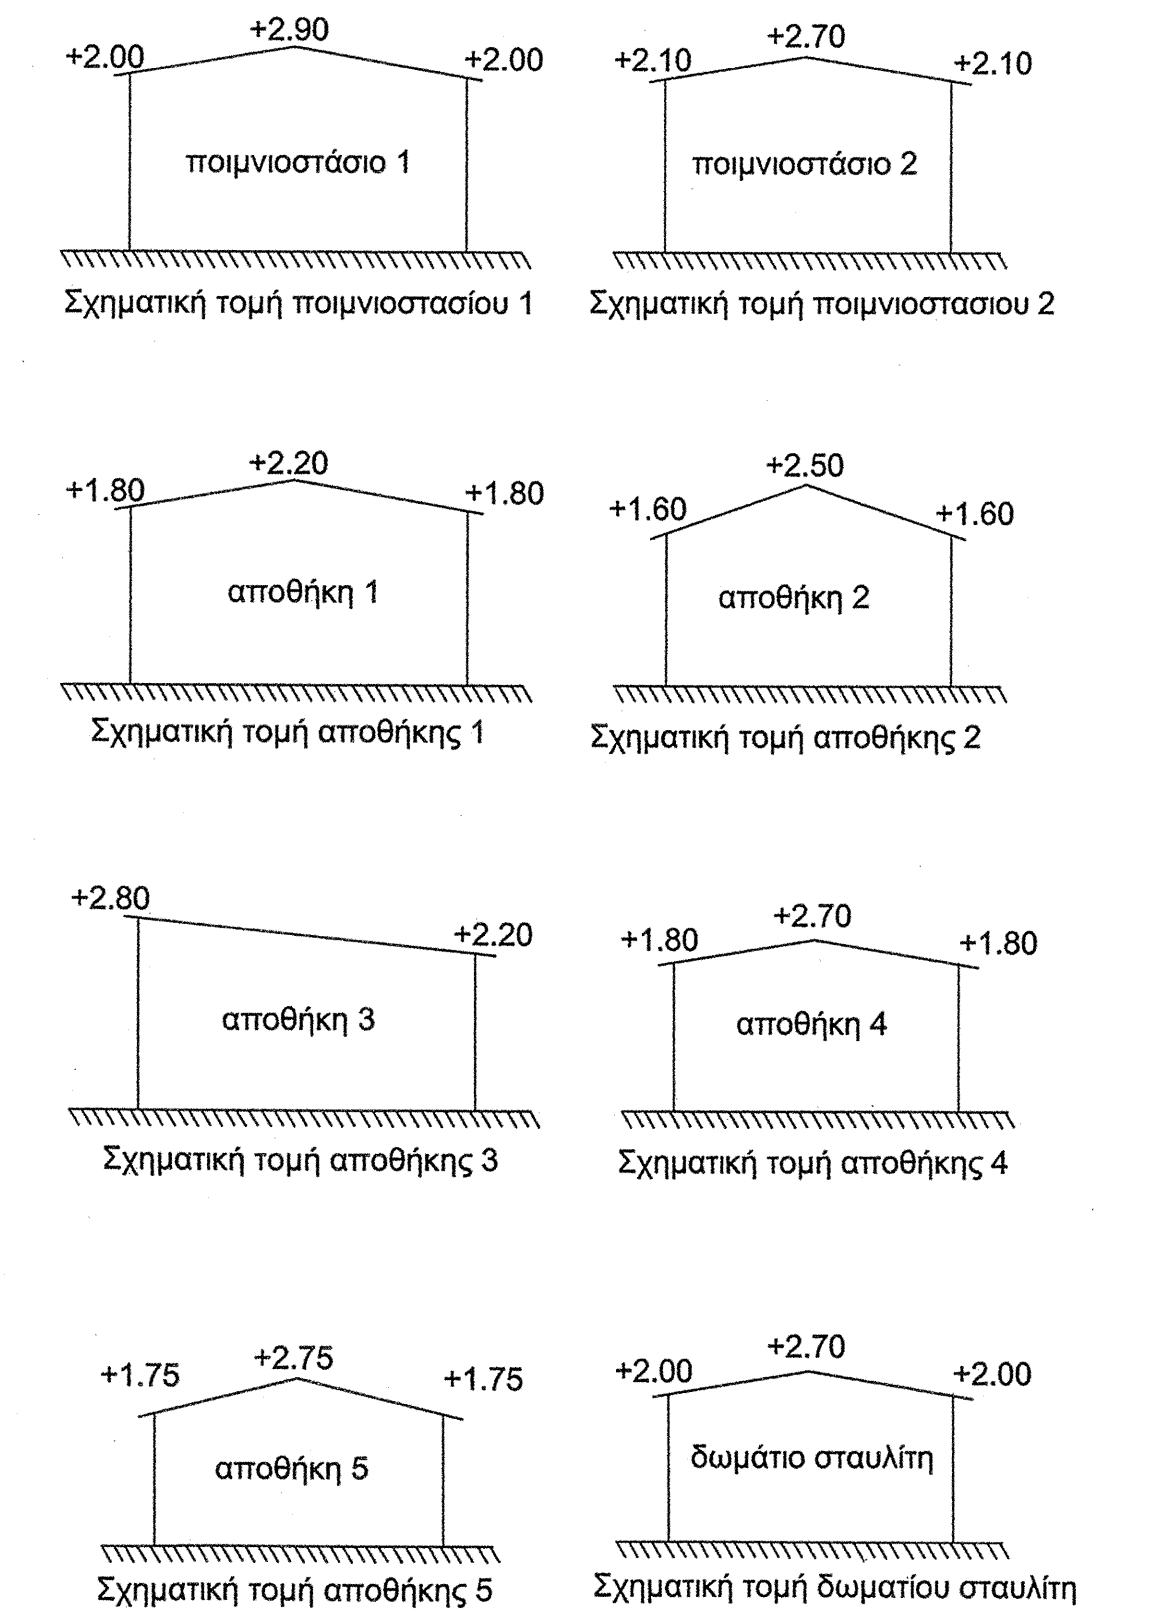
+2.90
+2.00
+2.00
ποιμνιοστάσιο 1
Σχηματική τομή ποιμνιοστασίου 1

+2.70
+2.10
+2.10
ποιμνιοστάσιο 2
Σχηματική τομή ποιμνιοστασιου 2

+2.20
+1.80
+1.80
αποθήκη 1
Σχηματική τομή αποθήκης 1

+2.50
+1.60
+1.60
αποθήκη 2
Σχηματική τομή αποθήκης 2

+2.80
+2.20
αποθήκη 3
Σχηματική τομή αποθήκης 3

+2.70
+1.80
+1.80
αποθήκη 4
Σχηματική τομή αποθήκης 4

+2.75
+1.75
+1.75
αποθήκη 5
Σχηματική τομή αποθήκης 5

+2.70
+2.00
+2.00
δωμάτιο σταυλίτη
Σχηματική τομή δωματίου σταυλίτη